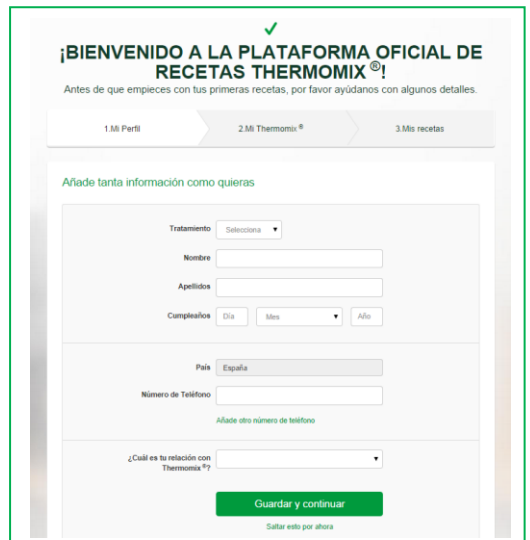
¡BIENVENIDO A LA PLATAFORMA OFICIAL DE RECETAS THERMOMIX®!

Antes de que empieces con tus primeras recetas, por favor ayúdanos con algunos detalles.

1.Mi Perfil

2.Mi Thermomix®

3.Mis recetas

Añade tanta información como quieras

Tratamiento Selecciona

Nombre

Apellidos

Cumpleaños Día Mes Año

País España

Número de Teléfono

Añade otro número de teléfono

¿Cuál es tu relación con Thermomix®?

Guardar y continuar

Saltar esto por ahora